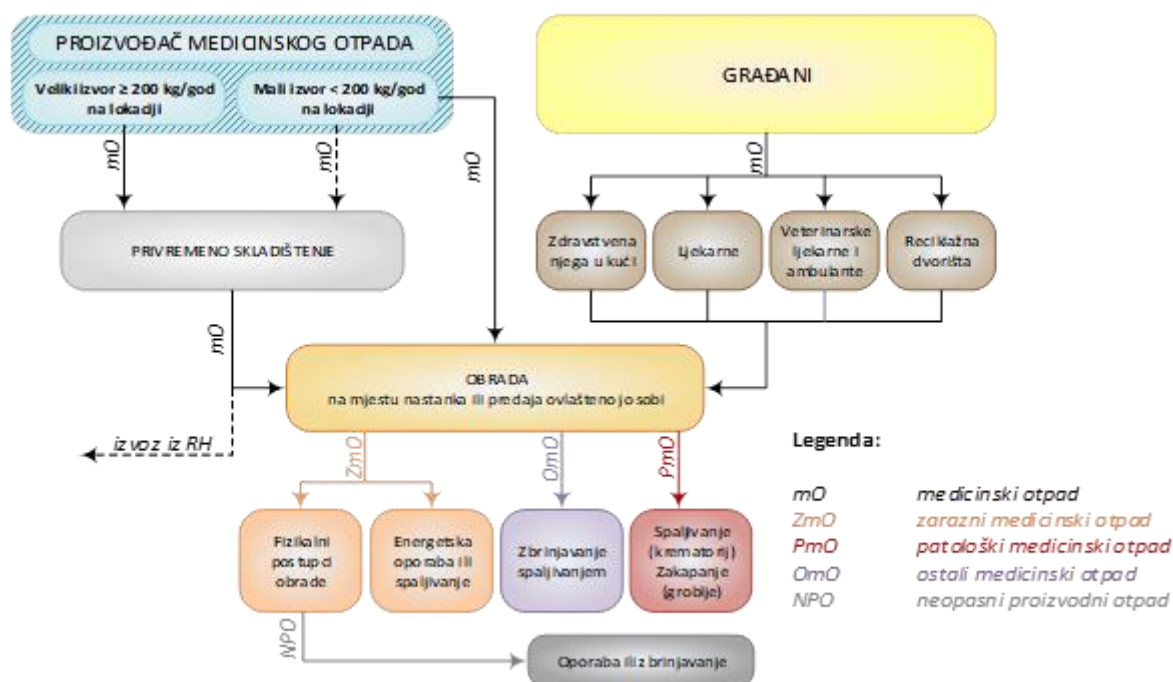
PROIZVOĐAČ MEDICINSKOG OTPADA

Veliki izvor ≥ 200 kg/god na lokacji

Mali izvor < 200 kg/god na lokacji

GRAĐANI

mO

mO

mO

mO

PRIVREMENO SKLADIŠTENJE

Zdravstvena njega u kući

Ljekarne

Veterinarske ljekarne i ambulante

Reciklažna dvorišta

mO

OBRADA
na mjestu nastanka ili predaja ovlaštenoj osobi

izvoz iz RH

ZmO

OmO

PmO

Legenda:

| | |
|---|---|
| mO | medicinski otpad |
| ZmO | zarazni medicinski otpad |
| PmO | patološki medicinski otpad |
| OmO | ostali medicinski otpad |
| NPO | neopasni proizvodni otpad |

Fizikalni postupci obrade

Energetska oporaba ili spaljivanje

Zbrinjavanje spaljivanjem

Spaljivanje (krematorij) Zakapanje (groblje)

NPO

Oporaba ili zbrinjavanje